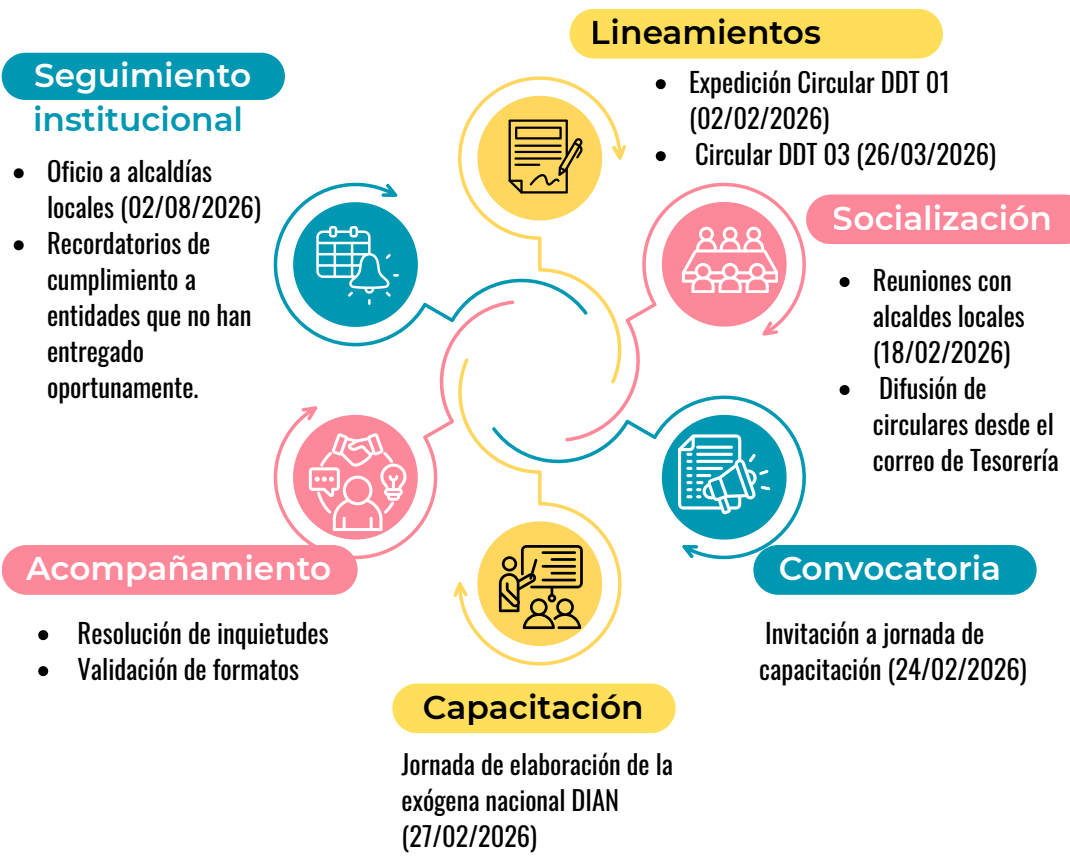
Lineamientos

- Expedición Circular DDT 01 (02/02/2026)
- Circular DDT 03 (26/03/2026)

Socialización

- Reuniones con alcaldes locales (18/02/2026)
- Difusión de circulares desde el correo de Tesorería

Convocatoria

Invitación a jornada de capacitación (24/02/2026)

Capacitación

Jornada de elaboración de la exógena nacional DIAN (27/02/2026)

Acompañamiento

- Resolución de inquietudes
- Validación de formatos

Seguimiento institucional

- Oficio a alcaldías locales (02/08/2026)
- Recordatorios de cumplimiento a entidades que no han entregado oportunamente.